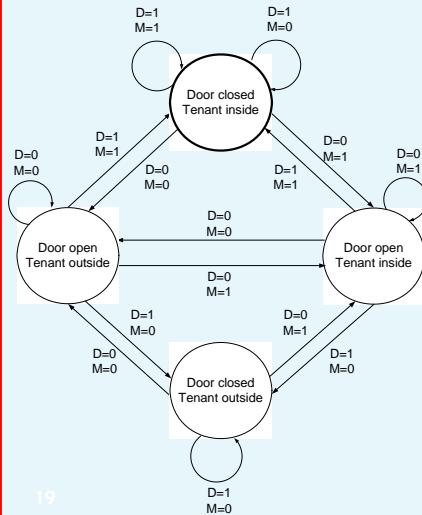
D=1
M=1

D=1
M=0

Door closed
Tenant inside

D=0
M=0

D=1
M=1

D=0
M=0

D=0
M=1

D=1
M=1

D=0
M=1

Door open
Tenant outside

D=0
M=0

Door open
Tenant inside

D=0
M=1

D=1
M=0

D=0
M=0

D=0
M=1

D=1
M=0

Door closed
Tenant outside

D=1
M=0

19